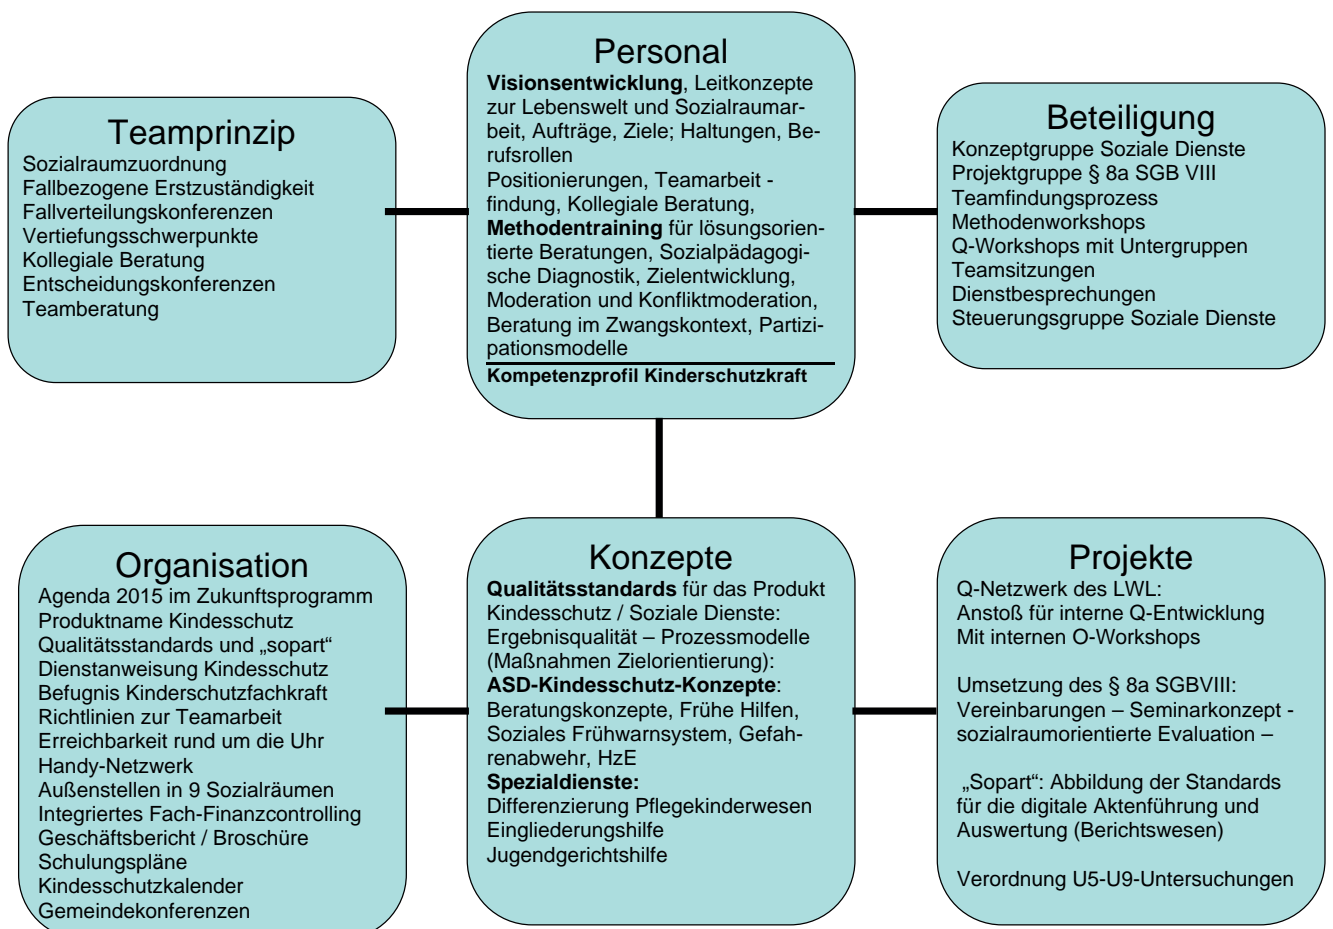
Personal
**Visionsentwicklung**, Leitkonzepte zur Lebenswelt und Sozialraumarbeit, Aufträge, Ziele; Haltungen, Berufsrollen
Positionierungen, Teamarbeit - findung, Kollegiale Beratung,
**Methodentraining** für lösungsorientierte Beratungen, Sozialpädagogische Diagnostik, Zielentwicklung, Moderation und Konfliktmoderation, Beratung im Zwangskontext, Partizipationsmodelle
**Kompetenzprofil Kinderschutzkraft**

Teamprinzip
Sozialraumzuordnung
Fallbezogene Erstzuständigkeit
Fallverteilungskonferenzen
Vertiefungsschwerpunkte
Kollegiale Beratung
Entscheidungskonferenzen
Teamberatung

Beteiligung
Konzeptgruppe Soziale Dienste
Projektgruppe § 8a SGB VIII
Teamfindungsprozess
Methodenworkshops
Q-Workshops mit Untergruppen
Teamsitzungen
Dienstbesprechungen
Steuerungsgruppe Soziale Dienste

Organisation
Agenda 2015 im Zukunftsprogramm
Produktname Kindesschutz
Qualitätsstandards und „sopart“
Dienstanweisung Kindesschutz
Befugnis Kinderschutzfachkraft
Richtlinien zur Teamarbeit
Erreichbarkeit rund um die Uhr
Handy-Netzwerk
Außenstellen in 9 Sozialräumen
Integriertes Fach-Finanzcontrolling
Geschäftsbericht / Broschüre
Schulungspläne
Kindesschutzkalender
Gemeindekonferenzen

Konzepte
**Qualitätsstandards** für das Produkt Kindesschutz / Soziale Dienste:
Ergebnisqualität – Prozessmodelle (Maßnahmen Zielorientierung):
**ASD-Kindesschutz-Konzepte**:
Beratungskonzepte, Frühe Hilfen, Soziales Frühwarnsystem, Gefahrenabwehr, HzE
**Spezialdienste:**
Differenzierung Pflegekinderwesen
Eingliederungshilfe
Jugendgerichtshilfe

Projekte
Q-Netzwerk des LWL:
Anstoß für interne Q-Entwicklung
Mit internen O-Workshops

Umsetzung des § 8a SGBVIII:
Vereinbarungen – Seminarkonzept - sozialraumorientierte Evaluation –

„Sopart“: Abbildung der Standards für die digitale Aktenführung und Auswertung (Berichtswesen)

Verordnung U5-U9-Untersuchungen